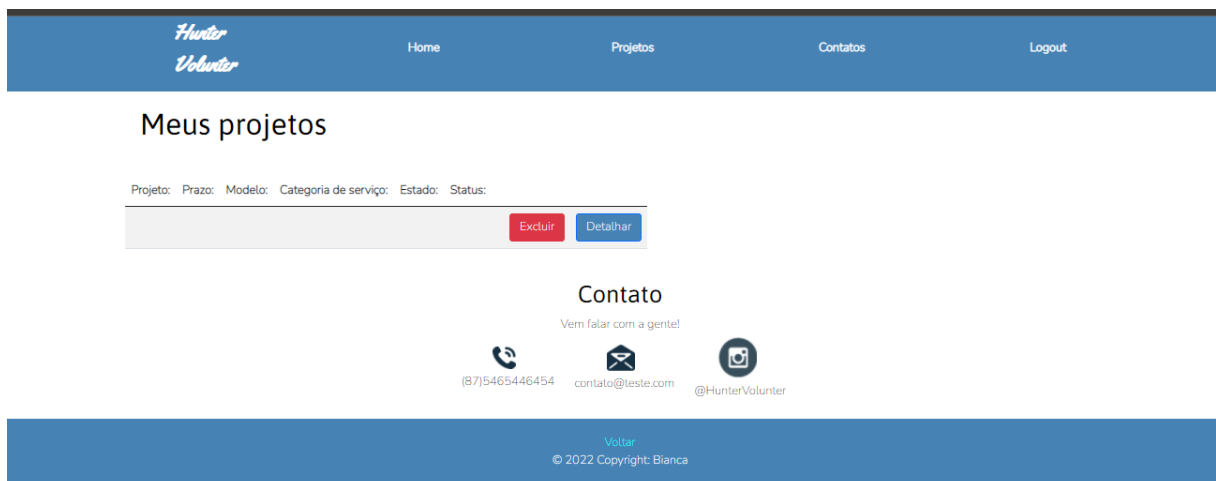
Hunter Volunter

Home

Projetos

Contatos

Logout

Meus projetos

| Projeto: | Prazo: | Modelo: | Categoria de serviço: | Estado: | Status: |
|---|---|---|---|---|---|
| | | | | | Excluir Detalhar |

Contato

Vem falar com a gente!

(87)5465446454

contato@teste.com

@HunterVolunter

Voltar

© 2022 Copyright: Bianca